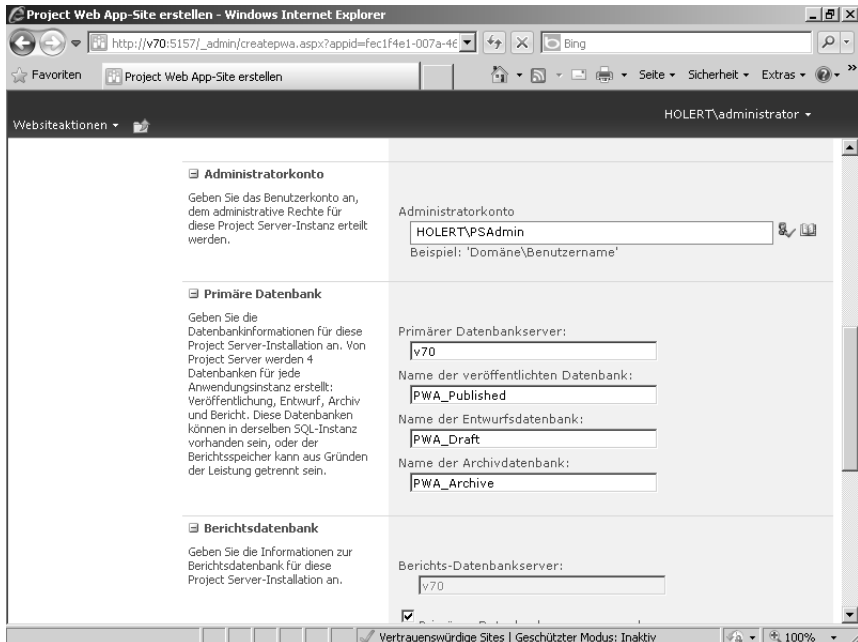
Project Web App-Site erstellen - Windows Internet Explorer

http://v70:5157/_admin/createpwa.aspx?appid=fec1f4e1-007a-46

Bing

Favoriten

Project Web App-Site erstellen

Seite ▾ Sicherheit ▾ Extras ▾

Websiteaktionen ▾

HOLERT\administrator ▾

⊟ Administratorkonto

Geben Sie das Benutzerkonto an, dem administrative Rechte für diese Project Server-Instanz erteilt werden.

Administratorkonto

HOLERT\PSAdmin

Beispiel: 'Domäne\Benutzername'

⊟ Primäre Datenbank

Geben Sie die Datenbankinformationen für diese Project Server-Installation an. Von Project Server werden 4 Datenbanken für jede Anwendungsinstanz erstellt: Veröffentlichung, Entwurf, Archiv und Bericht. Diese Datenbanken können in derselben SQL-Instanz vorhanden sein, oder der Berichtsspeicher kann aus Gründen der Leistung getrennt sein.

Primärer Datenbankserver:

v70

Name der veröffentlichten Datenbank:

PWA_Published

Name der Entwurfsdatenbank:

PWA_Draft

Name der Archivdatenbank:

PWA_Archive

⊟ Berichtsdatenbank

Geben Sie die Informationen zur Berichtsdatenbank für diese Project Server-Installation an.

Berichts-Datenbankserver:

v70

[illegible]

Vertrauenswürdige Sites | Geschützter Modus: Inaktiv

100%